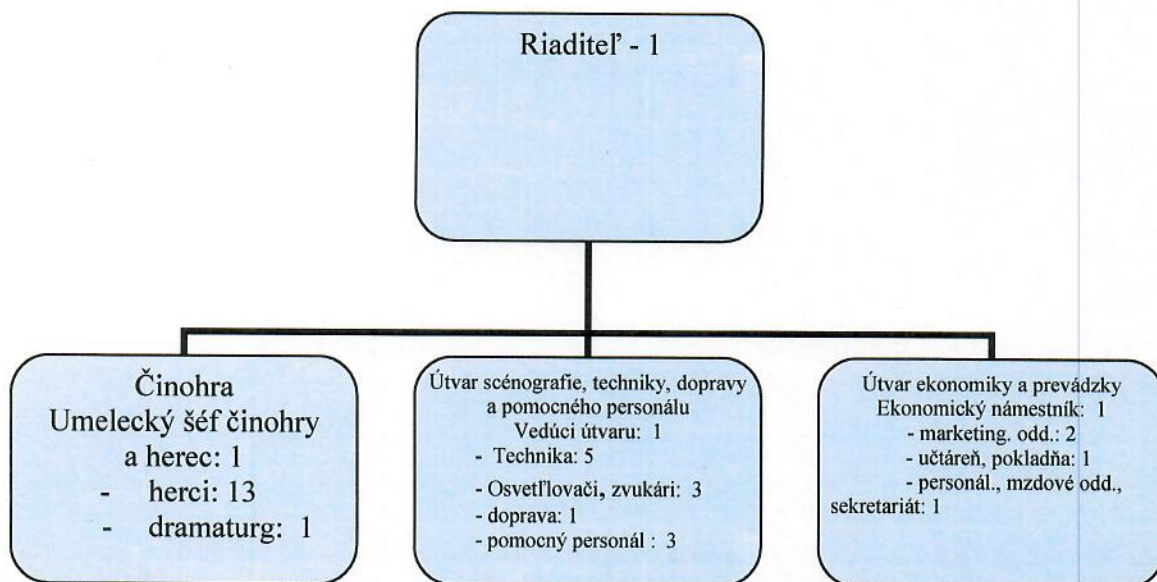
Riaditeľ - 1

Činohra
Umelecký šéf činohry a herec: 1
- herci: 13
- dramaturg: 1

Útvar scénografie, techniky, dopravy a pomocného personálu
Vedúci útvaru: 1
- Technika: 5
- Osvetľovači, zvukári: 3
- doprava: 1
- pomocný personál : 3

Útvar ekonomiky a prevádzky
Ekonomický námestník: 1
- marketing. odd.: 2
- učtáreň, pokladňa: 1
- personál., mzdové odd., sekretariát: 1